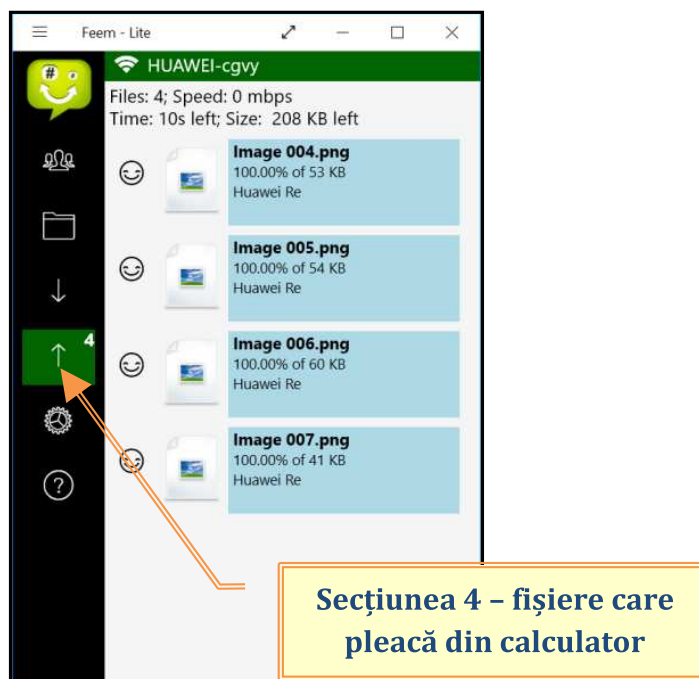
Feem - Lite

HUAWEI-cgvy

Files: 4; Speed: 0 mbps
Time: 10s left; Size: 208 KB left

4

Image 004.png
100.00% of 53 KB
Huawei Re

Image 005.png
100.00% of 54 KB
Huawei Re

Image 006.png
100.00% of 60 KB
Huawei Re

Image 007.png
100.00% of 41 KB
Huawei Re

Secțiunea 4 – fișiere care pleacă din calculator